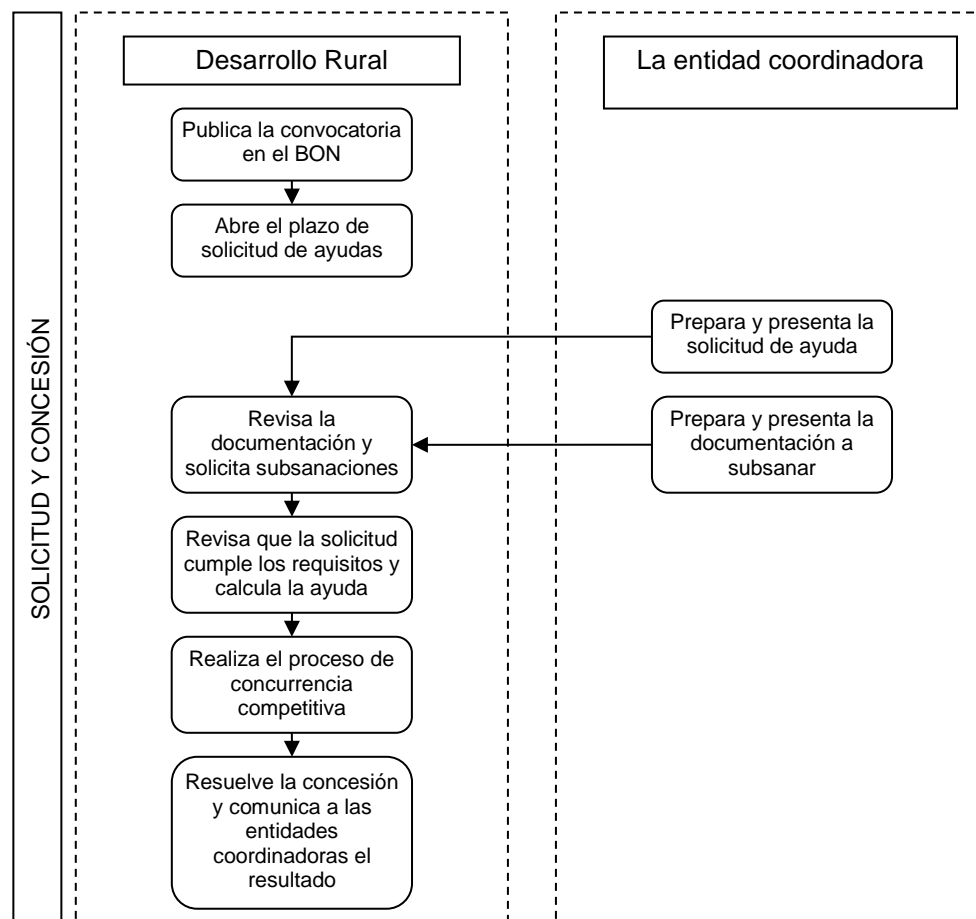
SOLICITUD Y CONCESIÓN

Desarrollo Rural

Publica la convocatoria en el BON

Abre el plazo de solicitud de ayudas

Revisa la documentación y solicita subsanaciones

Revisa que la solicitud cumple los requisitos y calcula la ayuda

Realiza el proceso de concurrencia competitiva

Resuelve la concesión y comunica a las entidades coordinadoras el resultado

La entidad coordinadora

Prepara y presenta la solicitud de ayuda

Prepara y presenta la documentación a subsanar